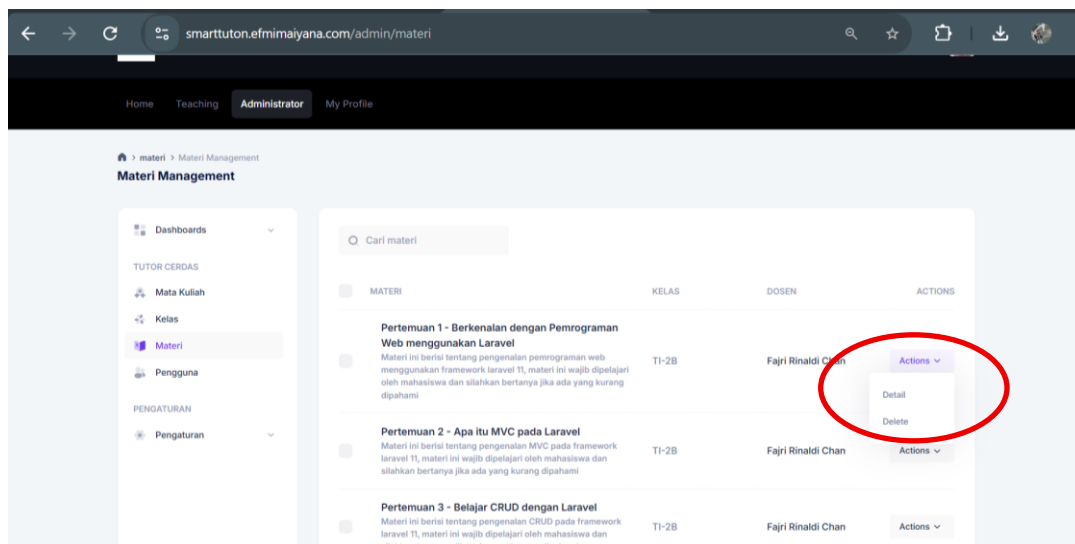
smarttuton.efmimaiyana.com/admin/materi

Home Teaching Administrator My Profile

materi > Materi Management

Materi Management

Dashboards

TUTOR CERDAS

Mata Kuliah

Kelas

Materi

Pengguna

PENGATURAN

Pengaturan

Cari materi

| MATERI | KELAS | DOSEN | ACTIONS |
|---|---|---|---|
| Pertemuan 1 - Berkenalan dengan Pemrograman Web menggunakan Laravel Materi ini berisi tentang pengenalan pemrograman web menggunakan framework laravel 11, materi ini wajib dipelajari oleh mahasiswa dan silahkan bertanya jika ada yang kurang dipahami | TI-2B | Fajri Rinaldi Chan | Actions |
| Pertemuan 2 - Apa itu MVC pada Laravel Materi ini berisi tentang pengenalan MVC pada framework laravel 11, materi ini wajib dipelajari oleh mahasiswa dan silahkan bertanya jika ada yang kurang dipahami | TI-2B | Fajri Rinaldi Chan | Actions |
| Pertemuan 3 - Belajar CRUD dengan Laravel Materi ini berisi tentang pengenalan CRUD pada framework laravel 11, materi ini wajib dipelajari oleh mahasiswa dan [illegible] | TI-2B | Fajri Rinaldi Chan | Actions |

Detail

Delete